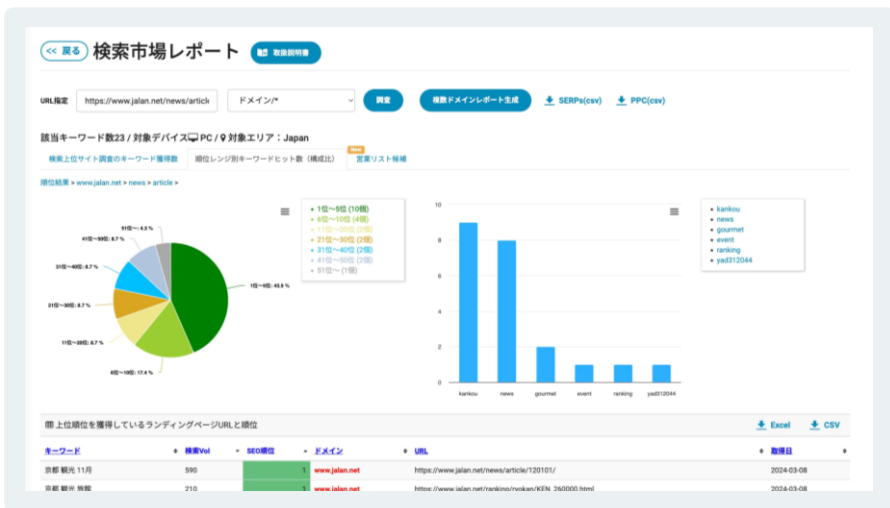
<< 戻る 検索市場レポート 取扱説明書

URL指定 https://www.jalan.net/news/article ドメイン/* 調査 複数ドメインレポート生成 SERPs(csv) PPC(csv)

該当キーワード数23 / 対象デバイス PC / 対象エリア：Japan

検索上位サイト調査のキーワード獲得数 順位レンジ別キーワードヒット数（構成比） New 営業リスト候補

順位結果 > www.jalan.net > news > article >

51位〜: 4.3 %
41位〜50位: 8.7 %
31位〜40位: 8.7 %
21位〜30位: 8.7 %
11位〜20位: 8.7 %
6位〜10位: 17.4 %
1位〜5位: 43.5 %

1位〜5位 (10個)
6位〜10位 (4個)
11位〜20位 (2個)
21位〜30位 (2個)
31位〜40位 (2個)
41位〜50位 (2個)
51位〜 (1個)

10
8
6
4
2
0
kankou news gourmet event ranking yad312044

kankou
news
gourmet
event
ranking
yad312044

上位順位を獲得しているランディングページURLと順位 Excel CSV

| キーワード | 検索Vol | SEO順位 | ドメイン | URL | 取得日 |
|---|---|---|---|---|---|
| 京都 観光 11月 | 590 | 1 | www.jalan.net | https://www.jalan.net/news/article/120101/ | 2024-03-08 |
| 京都 観光 旅館 | 210 | 1 | www.jalan.net | https://www.jalan.net/ranking/ryokan/KEN_260000.html | 2024-03-08 |